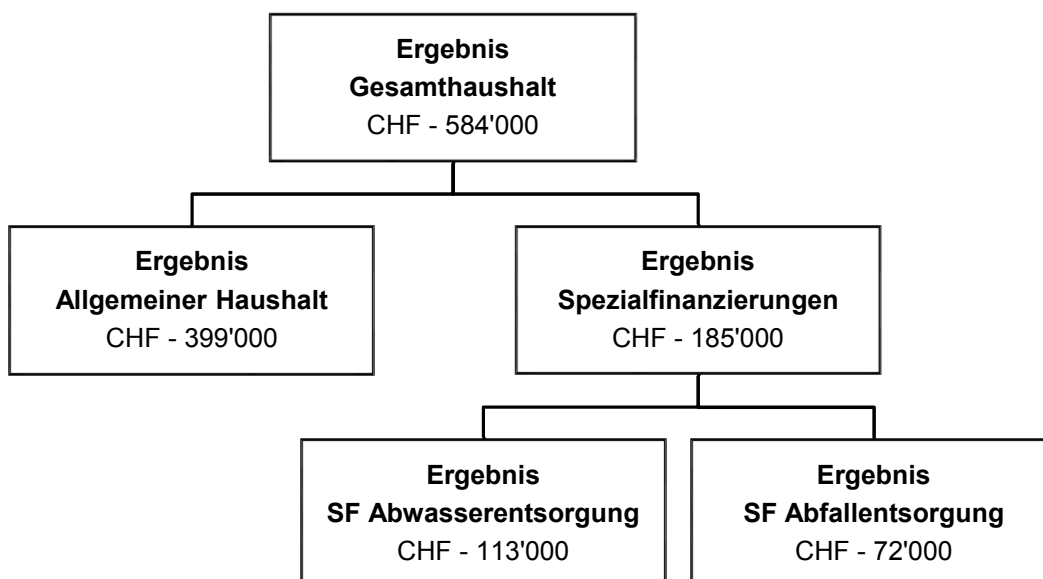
**Ergebnis Gesamthaushalt**
CHF - 584'000

**Ergebnis Allgemeiner Haushalt**
CHF - 399'000

**Ergebnis Spezialfinanzierungen**
CHF - 185'000

**Ergebnis SF Abwasserentsorgung**
CHF - 113'000

**Ergebnis SF Abfallentsorgung**
CHF - 72'000